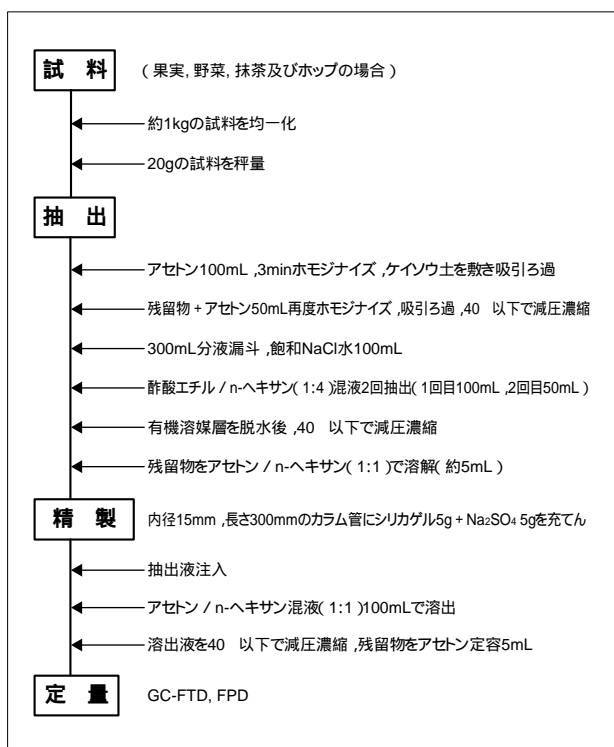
試 料 （果実, 野菜, 抹茶及びホップの場合）

約1kgの試料を均一化

20gの試料を秤量

抽 出

アセトン100mL ,3minホモジナイズ ,ケイソウ土を敷き吸引ろ過

残留物＋アセトン50mL再度ホモジナイズ ,吸引ろ過 ,40 以下で減圧濃縮

300mL分液漏斗 ,飽和NaCl水100mL

酢酸エチル / n-ヘキサン( 1:4 )混液2回抽出( 1回目100mL ,2回目50mL )

有機溶媒層を脱水後 ,40 以下で減圧濃縮

残留物をアセトン / n-ヘキサン( 1:1 )で溶解( 約5mL )

精 製 内径15mm ,長さ300mmのカラム管にシリカゲル5g + $Na_2SO_4$ 5gを充てん

抽出液注入

アセトン / n-ヘキサン混液( 1:1 )100mLで溶出

溶出液を40 以下で減圧濃縮 ,残留物をアセトン定容5mL

定 量 GC-FTD, FPD